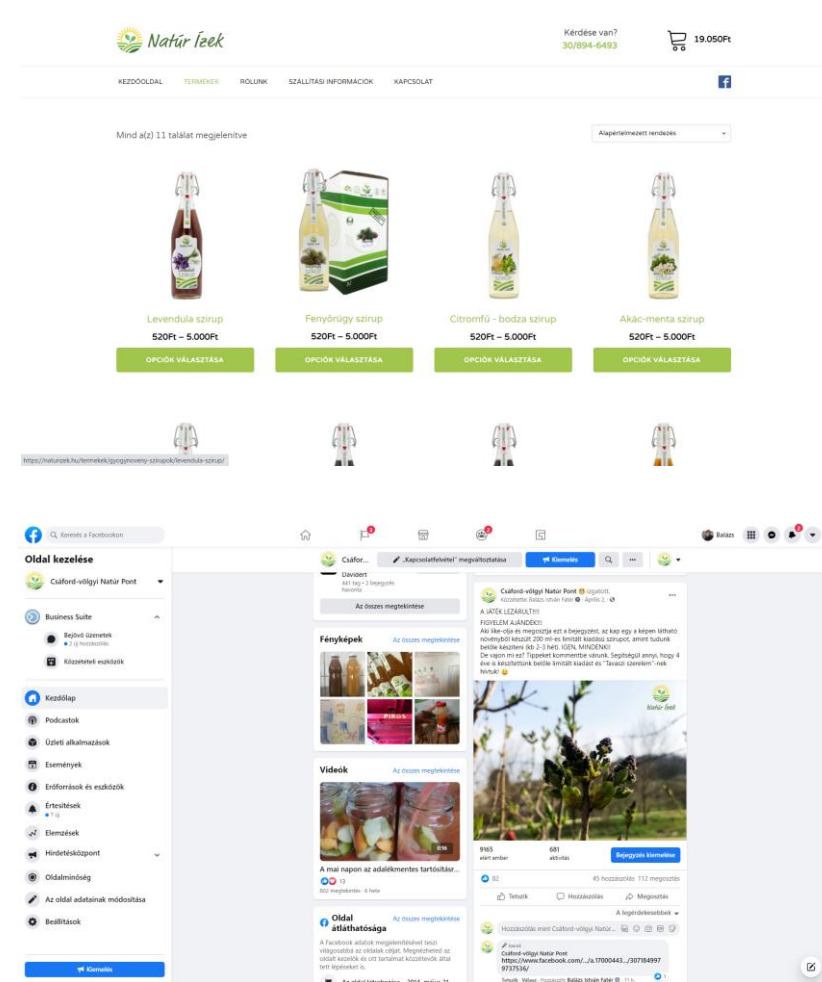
Natúr Ízek

Kérdése van?
30/894-6493

19.050Ft

KEZDŐOLDAL TERMÉKEK RÓLUNK SZÁLLÍTÁSI INFORMÁCIÓK KAPCSOLAT

Mind a(z) 11 találat megjelenítve

Alapértelmezett rendezés

Levendula szirup
520Ft – 5.000Ft
OPCIÓK VÁLASZTÁSA

Fenyőrügy szirup
520Ft – 5.000Ft
OPCIÓK VÁLASZTÁSA

Citromfű - bodza szirup
520Ft – 5.000Ft
OPCIÓK VÁLASZTÁSA

Akác-menta szirup
520Ft – 5.000Ft
OPCIÓK VÁLASZTÁSA

https://naturizek.hu/termekek/gyogynoveny-szirupok/levendula-szirup/

Keresés a Facebookon

Balázs

Oldal kezelése

Csáford-völgyi Natúr Pont

Business Suite

Bejövő üzenetek
2 új hozzászólás

Közzétételi eszközök

Kezdőlap

Podcastok

Üzleti alkalmazások

Események

Erőforrások és eszközök

Értesítések
7 új

Elemzések

Hirdetésközpont

Oldalminőség

Az oldal adatainak módosítása

Beállítások

Kiemelés

Csáford...

„Kapcsolatfelvétel" megváltoztatása

Kiemelés

Davidert
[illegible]

Az összes megtekintése

Fényképek
Az összes megtekintése

Videók
Az összes megtekintése

0:56

A mai napon az adalékmentes tartósítás...
13
802 megtekintés · 6 hete

Oldal átláthatósága
Az összes megtekintése

A Facebook adatok megjelenítésével teszi világosabbá az oldalak célját. Megnézheted az oldalt kezelők és ott tartalmat közzétevők által tett lépéseket is.

Az oldal létrehozása – 2016. május 31.

Csáford-völgyi Natúr Pont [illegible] úgy érzi, hogy szuper.
Közzétette: Balázs István Fabó · Április 2.

A JÁTÉK LEZÁRULT!!!
FIGYELEM AJÁNDÉK!!
Aki like-olja és megosztja ezt a bejegyzést, az kap egy a képen látható növényből készült 200 ml-es limitált kiadású szirupot, amint tudunk belőle készíteni (kb 2-3 hét). IGEN, MINDENKI!
De vajon mi ez? Tippeket kommentbe várunk. Segítségül annyi, hogy 4 éve is készítettünk belőle limitált kiadást és "Tavaszi szerelem"-nek hívtuk!

Natúr Ízek

9165
elért ember

681
aktivitás

Bejegyzés kiemelése

82
45 hozzászólás 112 megosztás

Tetszik Hozzászólás Megosztás

A legérdekesebbek

Hozzászólás mint Csáford-völgyi Natúr...

Szerző
Csáford-völgyi Natúr Pont
https://www.facebook.com/.../a.17000443.../3071849979737536/

Tetszik · Válasz · Hozzászólt: Balázs István Fabó · 11 h